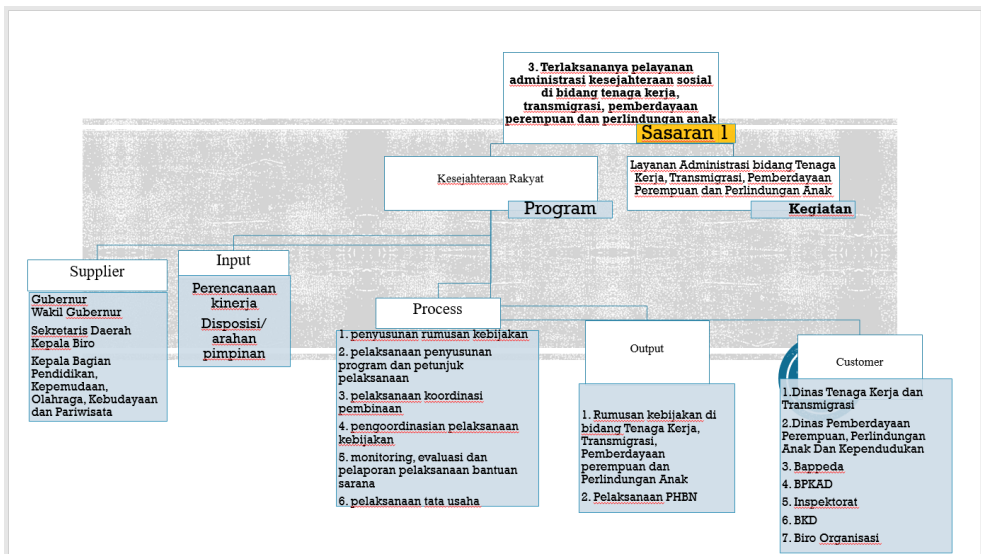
3. Terlaksananya pelayanan administrasi kesejahteraan sosial di bidang tenaga kerja, transmigrasi, pemberdayaan perempuan dan perlindungan anak

Sasaran 1

Kesejahteraan Rakyat

Program

Layanan Administrasi bidang Tenaga Kerja, Transmigrasi, Pemberdayaan Perempuan dan Perlindungan Anak

Kegiatan

Supplier

Gubernur
Wakil Gubernur

Sekretaris Daerah
Kepala Biro

Kepala Bagian Pendidikan, Kepemudaan, Olahraga, Kebudayaan dan Pariwisata

Input

Perencanaan kinerja

Disposisi/ arahan pimpinan

Process

1. penyusunan rumusan kebijakan

2. pelaksanaan penyusunan program dan petunjuk pelaksanaan

3. pelaksanaan koordinasi pembinaan

4. pengoordinasian pelaksanaan kebijakan

5. monitoring, evaluasi dan pelaporan pelaksanaan bantuan sarana

6. pelaksanaan tata usaha

Output

1. Rumusan kebijakan di bidang Tenaga Kerja, Transmigrasi, Pemberdayaan perempuan dan Perlindungan Anak

2. Pelaksanaan PHBN

Customer

1.Dinas Tenaga Kerja dan Transmigrasi

2.Dinas Pemberdayaan Perempuan, Perlindungan Anak Dan Kependudukan

3. Bappeda

4. BPKAD

5. Inspektorat

6. BKD

7. Biro Organisasi